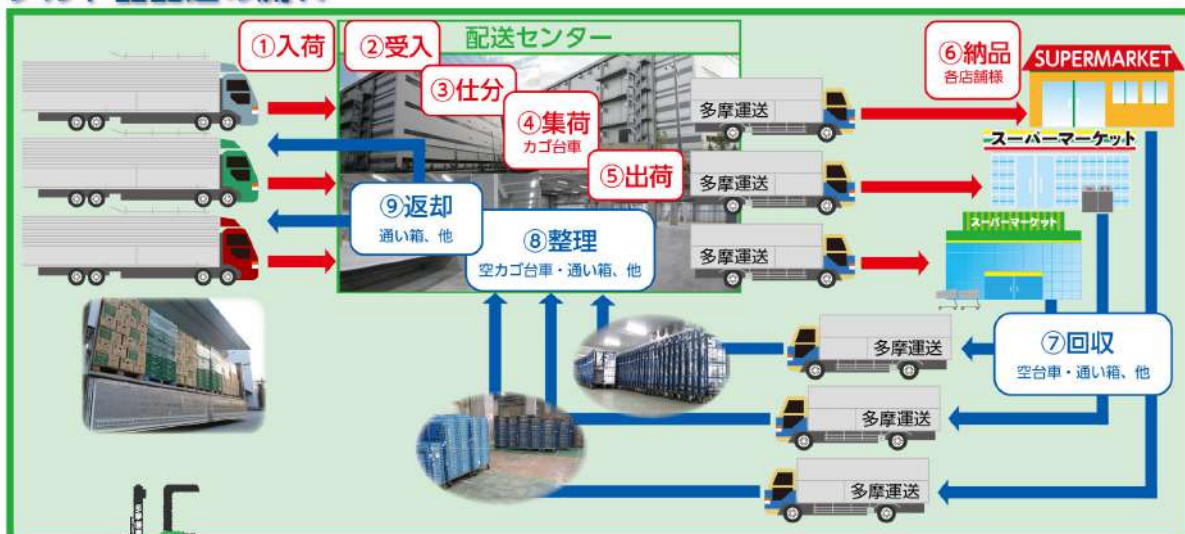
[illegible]

①入荷
②受入
配送センター
③仕分
④集荷
カゴ台車
⑤出荷
⑥納品
各店舗様
SUPERMARKET
スーパーマーケット
スーパーマーケット
多摩運送
多摩運送
多摩運送
⑨返却
通い箱、他
⑧整理
空カゴ台車・通い箱、他
⑦回収
空台車・通い箱、他
多摩運送
多摩運送
多摩運送